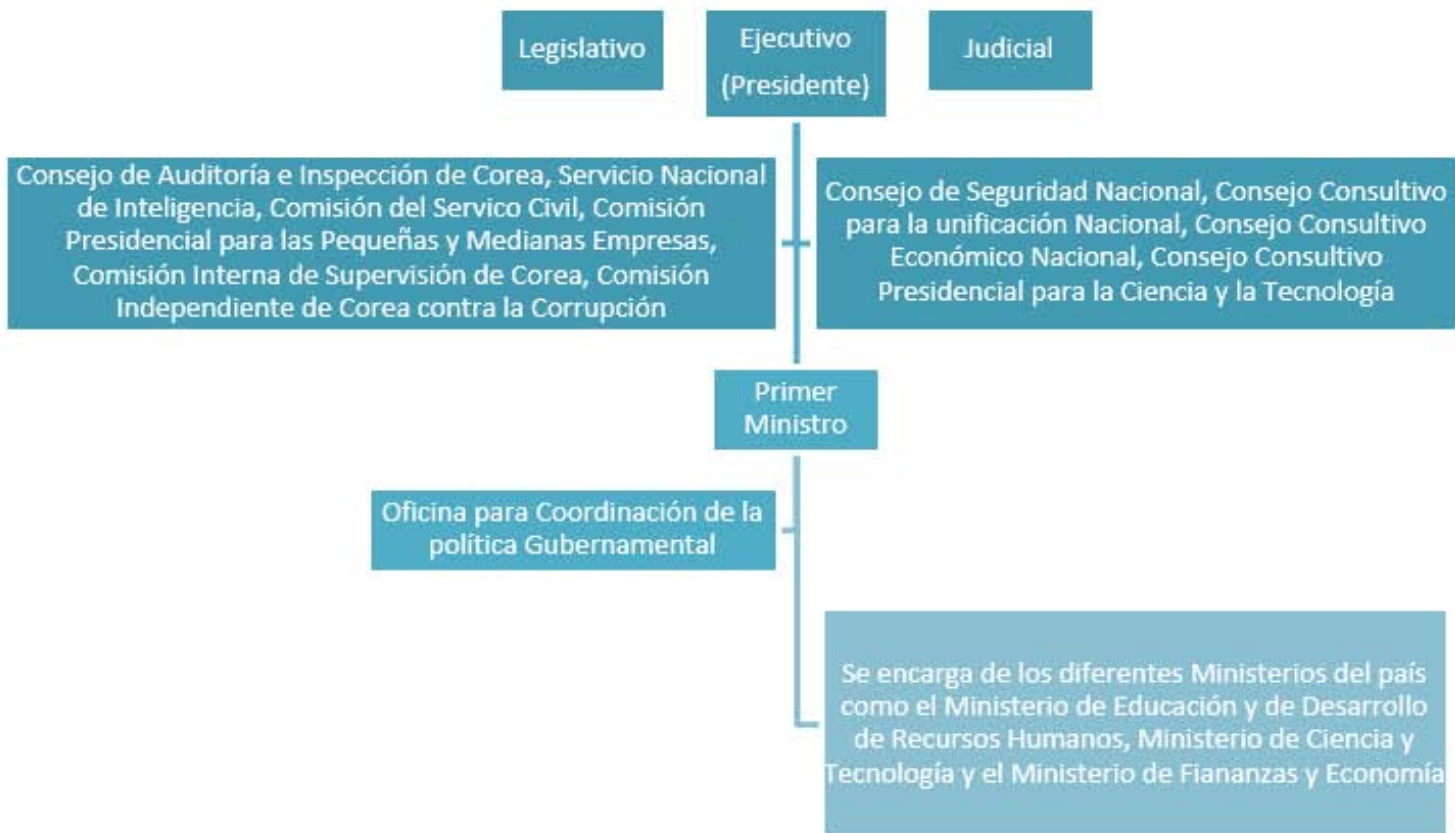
Legislativo

Ejecutivo (Presidente)

Judicial

Consejo de Auditoría e Inspección de Corea, Servicio Nacional de Inteligencia, Comisión del Servico Civil, Comisión Presidencial para las Pequeñas y Medianas Empresas, Comisión Interna de Supervisión de Corea, Comisión Independiente de Corea contra la Corrupción

Consejo de Seguridad Nacional, Consejo Consultivo para la unificación Nacional, Consejo Consultivo Económico Nacional, Consejo Consultivo Presidencial para la Ciencia y la Tecnología

Primer Ministro

Oficina para Coordinación de la política Gubernamental

Se encarga de los diferentes Ministerios del país como el Ministerio de Educación y de Desarrollo de Recursos Humanos, Ministerio de Ciencia y Tecnología y el Ministerio de Fiananzas y Economía